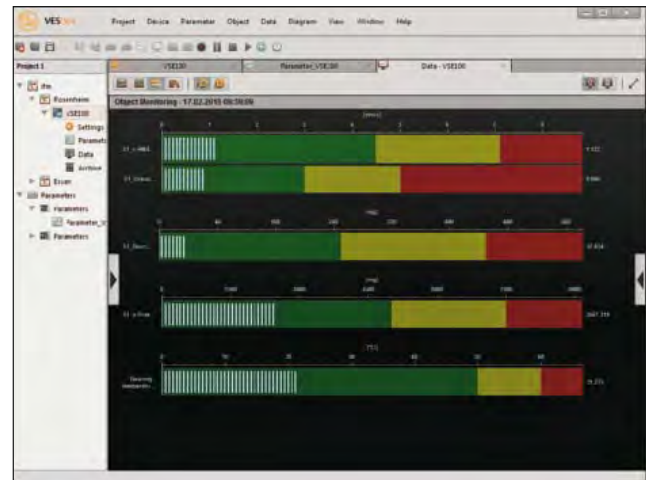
VES

Project Device Parameter Object Data Diagram View Window Help

Project 1

dm
Rosenheim
VSE100
Settings
Paramete
Data
Archive
Essen
Parameters
Parameters
Parameter_V
Parameters

VSE100
Parameter_VSE100
Data - VSE100

Object Monitoring - 17.02.2015 09:39:09

[mm/s]

0 1 2 3 4 5 6 7

S1_v-RMS
S1_Unrun

1.122
0.666

[%]

0 40 80 120 160 200 240

S1_Decr

12.824

[mg]

0 500 1000 1500 2000 2500 3000

S1_a-Peak

2847.319

[°C]

0 10 20 30 40 50 60

Bearing temperatu

31.275